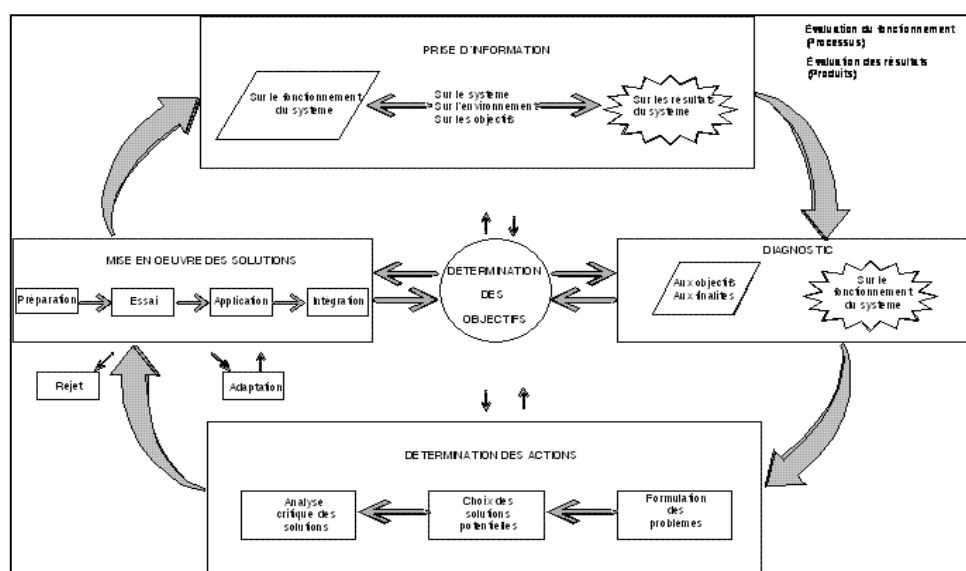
Évaluation du fonctionnement (Processus)

Évaluation des résultats (Produits)

PRISE D'INFORMATION

Sur le fonctionnement du systeme

Sur le systeme
Sur l'environnement
Sur les objectifs

Sur les resultats du systeme

MISE EN OEUVRE DES SOLUTIONS

Preparation

Essai

Application

Integration

DETERMINATION DES OBJECTIFS

DIAGNOSTIC

Aux objectifs
Aux finalites

Sur le fonctionnement du systeme

Rejet

Adaptation

DETERMINATION DES ACTIONS

Analyse critique des solutions

Choix des solutions potentielles

Formulation des problemes